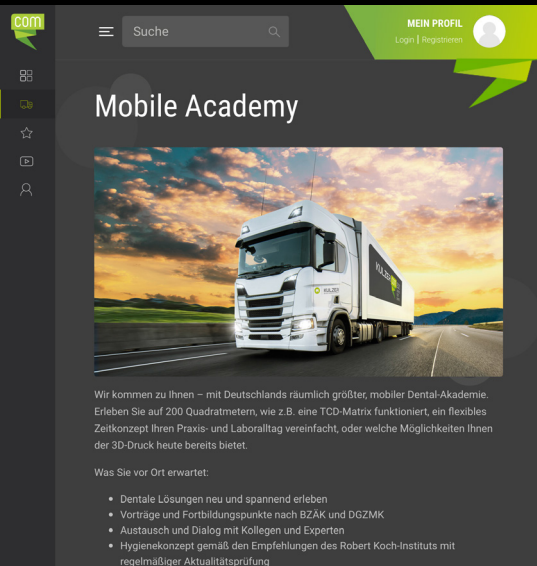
COM

Suche

MEIN PROFIL
Login | Registrieren

Mobile Academy

KULZER

Wir kommen zu Ihnen – mit Deutschlands räumlich größter, mobiler Dental-Akademie. Erleben Sie auf 200 Quadratmetern, wie z.B. eine TCD-Matrix funktioniert, ein flexibles Zeitkonzept Ihren Praxis- und Laboralltag vereinfacht, oder welche Möglichkeiten Ihnen der 3D-Druck heute bereits bietet.

Was Sie vor Ort erwartet:

- Dentale Lösungen neu und spannend erleben
- Vorträge und Fortbildungspunkte nach BZÄK und DGZMK
- Austausch und Dialog mit Kollegen und Experten
- Hygienekonzept gemäß den Empfehlungen des Robert Koch-Instituts mit regelmäßiger Aktualitätsprüfung